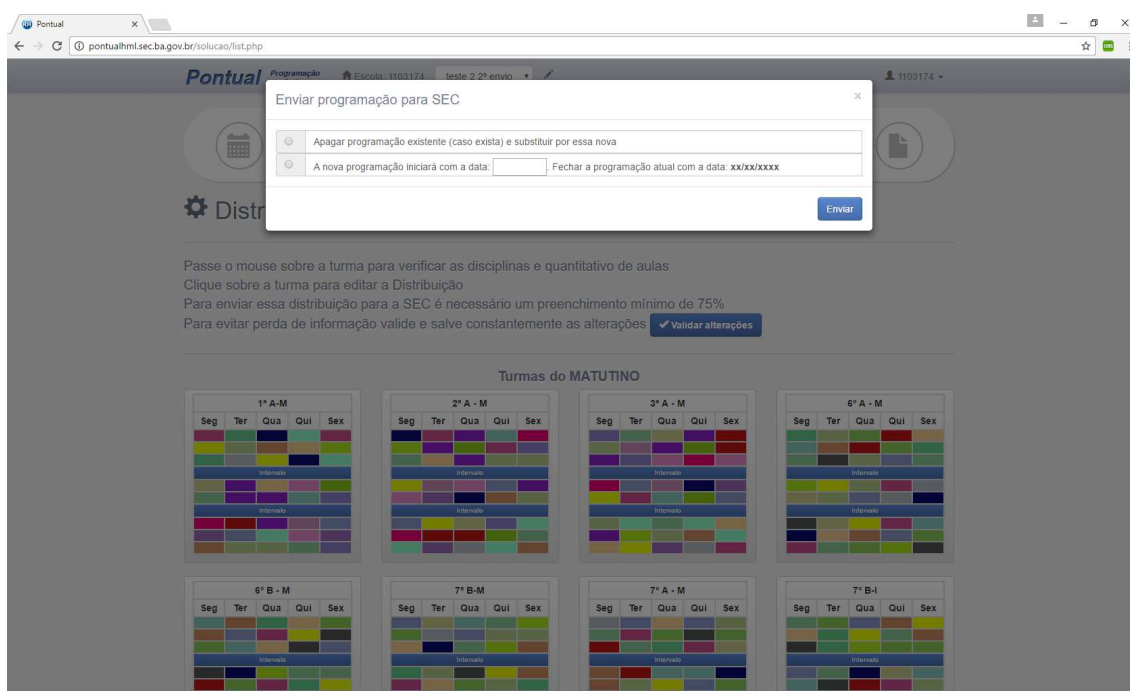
Pontual ×

pontualhml.sec.ba.gov.br/solucao/list.php

Pontual Programação Escola: 1103174 teste 2 2º envio 1103174

Enviar programação para SEC ×

Apagar programação existente (caso exista) e substituir por essa nova

A nova programação iniciará com a data: Fechar a programação atual com a data: **xx/xx/xxxx**

Enviar

Distr

Passe o mouse sobre a turma para verificar as disciplinas e quantitativo de aulas
Clique sobre a turma para editar a Distribuição
Para enviar essa distribuição para a SEC é necessário um preenchimento mínimo de 75%
Para evitar perda de informação valide e salve constantemente as alterações ✔ Validar alterações

Turmas do MATUTINO

1º A-M
| Seg | Ter | Qua | Qui | Sex |
|---|---|---|---|---|
Intervalo
Intervalo

2º A - M
| Seg | Ter | Qua | Qui | Sex |
|---|---|---|---|---|
Intervalo
Intervalo

3º A - M
| Seg | Ter | Qua | Qui | Sex |
|---|---|---|---|---|
Intervalo
Intervalo

6º A - M
| Seg | Ter | Qua | Qui | Sex |
|---|---|---|---|---|
Intervalo
Intervalo

6º B - M
| Seg | Ter | Qua | Qui | Sex |
|---|---|---|---|---|
Intervalo

7º B-M
| Seg | Ter | Qua | Qui | Sex |
|---|---|---|---|---|
Intervalo

7º A - M
| Seg | Ter | Qua | Qui | Sex |
|---|---|---|---|---|
Intervalo

7º B-I
| Seg | Ter | Qua | Qui | Sex |
|---|---|---|---|---|
Intervalo